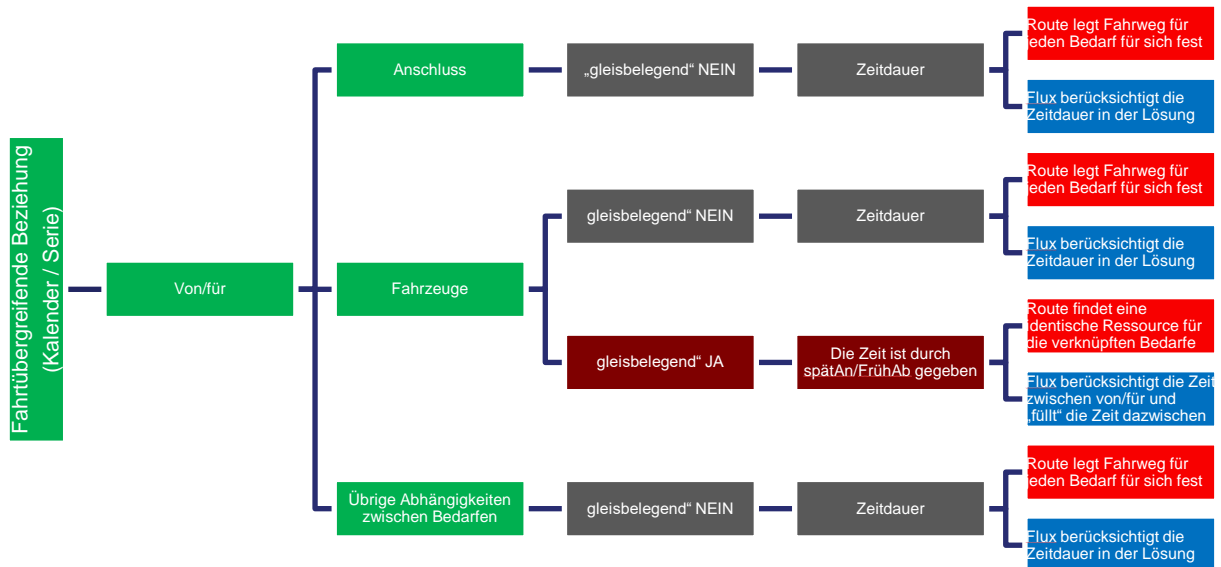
Fahrtübergreifende Beziehung
(Kalender / Serie)

Von/für

Anschluss

„gleisbelegend“ NEIN

Zeitdauer

Route legt Fahrweg für jeden Bedarf für sich fest

Flux berücksichtigt die Zeitdauer in der Lösung

Fahrzeuge

gleisbelegend“ NEIN

Zeitdauer

Route legt Fahrweg für jeden Bedarf für sich fest

Flux berücksichtigt die Zeitdauer in der Lösung

gleisbelegend“ JA

Die Zeit ist durch spätAn/FrühAb gegeben

Route findet eine identische Ressource für die verknüpften Bedarfe

Flux berücksichtigt die Zeit zwischen von/für und „füllt“ die Zeit dazwischen

Übrige Abhängigkeiten zwischen Bedarfen

gleisbelegend“ NEIN

Zeitdauer

Route legt Fahrweg für jeden Bedarf für sich fest

Flux berücksichtigt die Zeitdauer in der Lösung